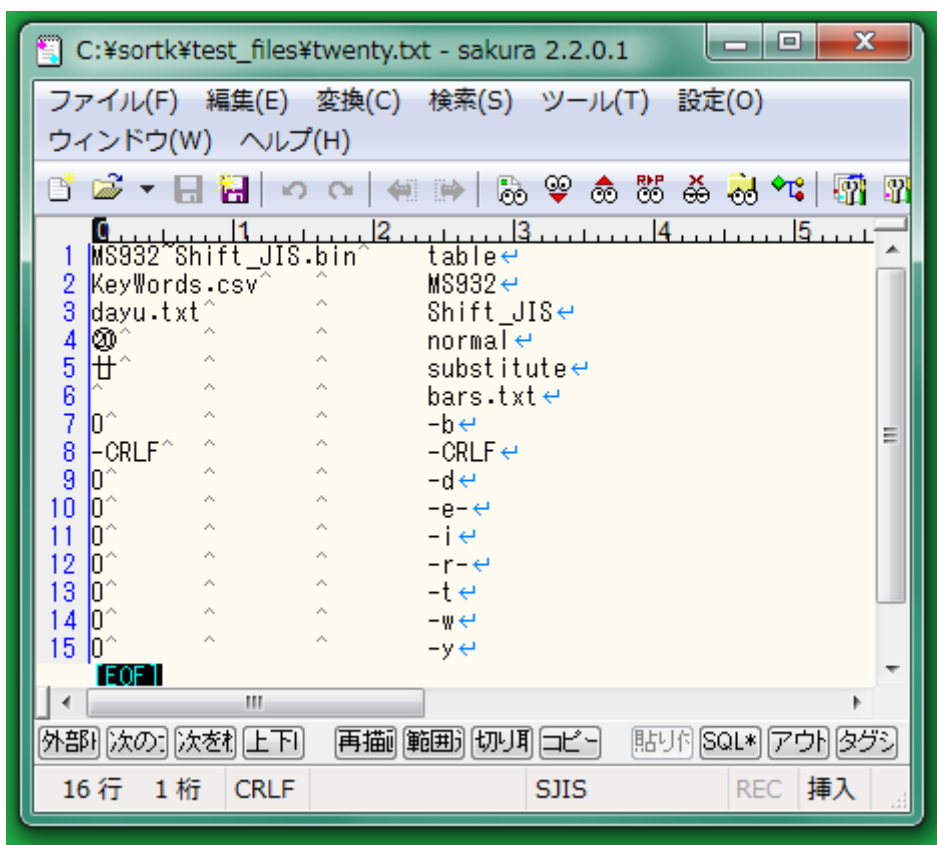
C:¥sortk¥test_files¥twenty.txt - sakura 2.2.0.1

ファイル(F) 編集(E) 変換(C) 検索(S) ツール(T) 設定(O)
ウィンドウ(W) ヘルプ(H)

0 1 2 3 4 5

| | | | |
|---|---|---|---|
| 1 | MS932^Shift_JIS.bin^ | | table |
| 2 | KeyWords.csv^ | ^ | MS932 |
| 3 | dayu.txt^ | ^ | Shift_JIS |
| 4 | ⑳^ | ^ ^ | normal |
| 5 | 廿^ | ^ ^ | substitute |
| 6 | ^ | ^ ^ | bars.txt |
| 7 | 0^ | ^ ^ | -b |
| 8 | -CRLF^ | ^ ^ | -CRLF |
| 9 | 0^ | ^ ^ | -d |
| 10 | 0^ | ^ ^ | -e- |
| 11 | 0^ | ^ ^ | -i |
| 12 | 0^ | ^ ^ | -r- |
| 13 | 0^ | ^ ^ | -t |
| 14 | 0^ | ^ ^ | -w |
| 15 | 0^ | ^ ^ | -y |

[EOF]

外部| 次の: 次を桁 上下| 再描画 範囲 切り取 コピー 貼り付 SQL* アウト タグジ

16 行 1 桁 CRLF SJIS REC 挿入